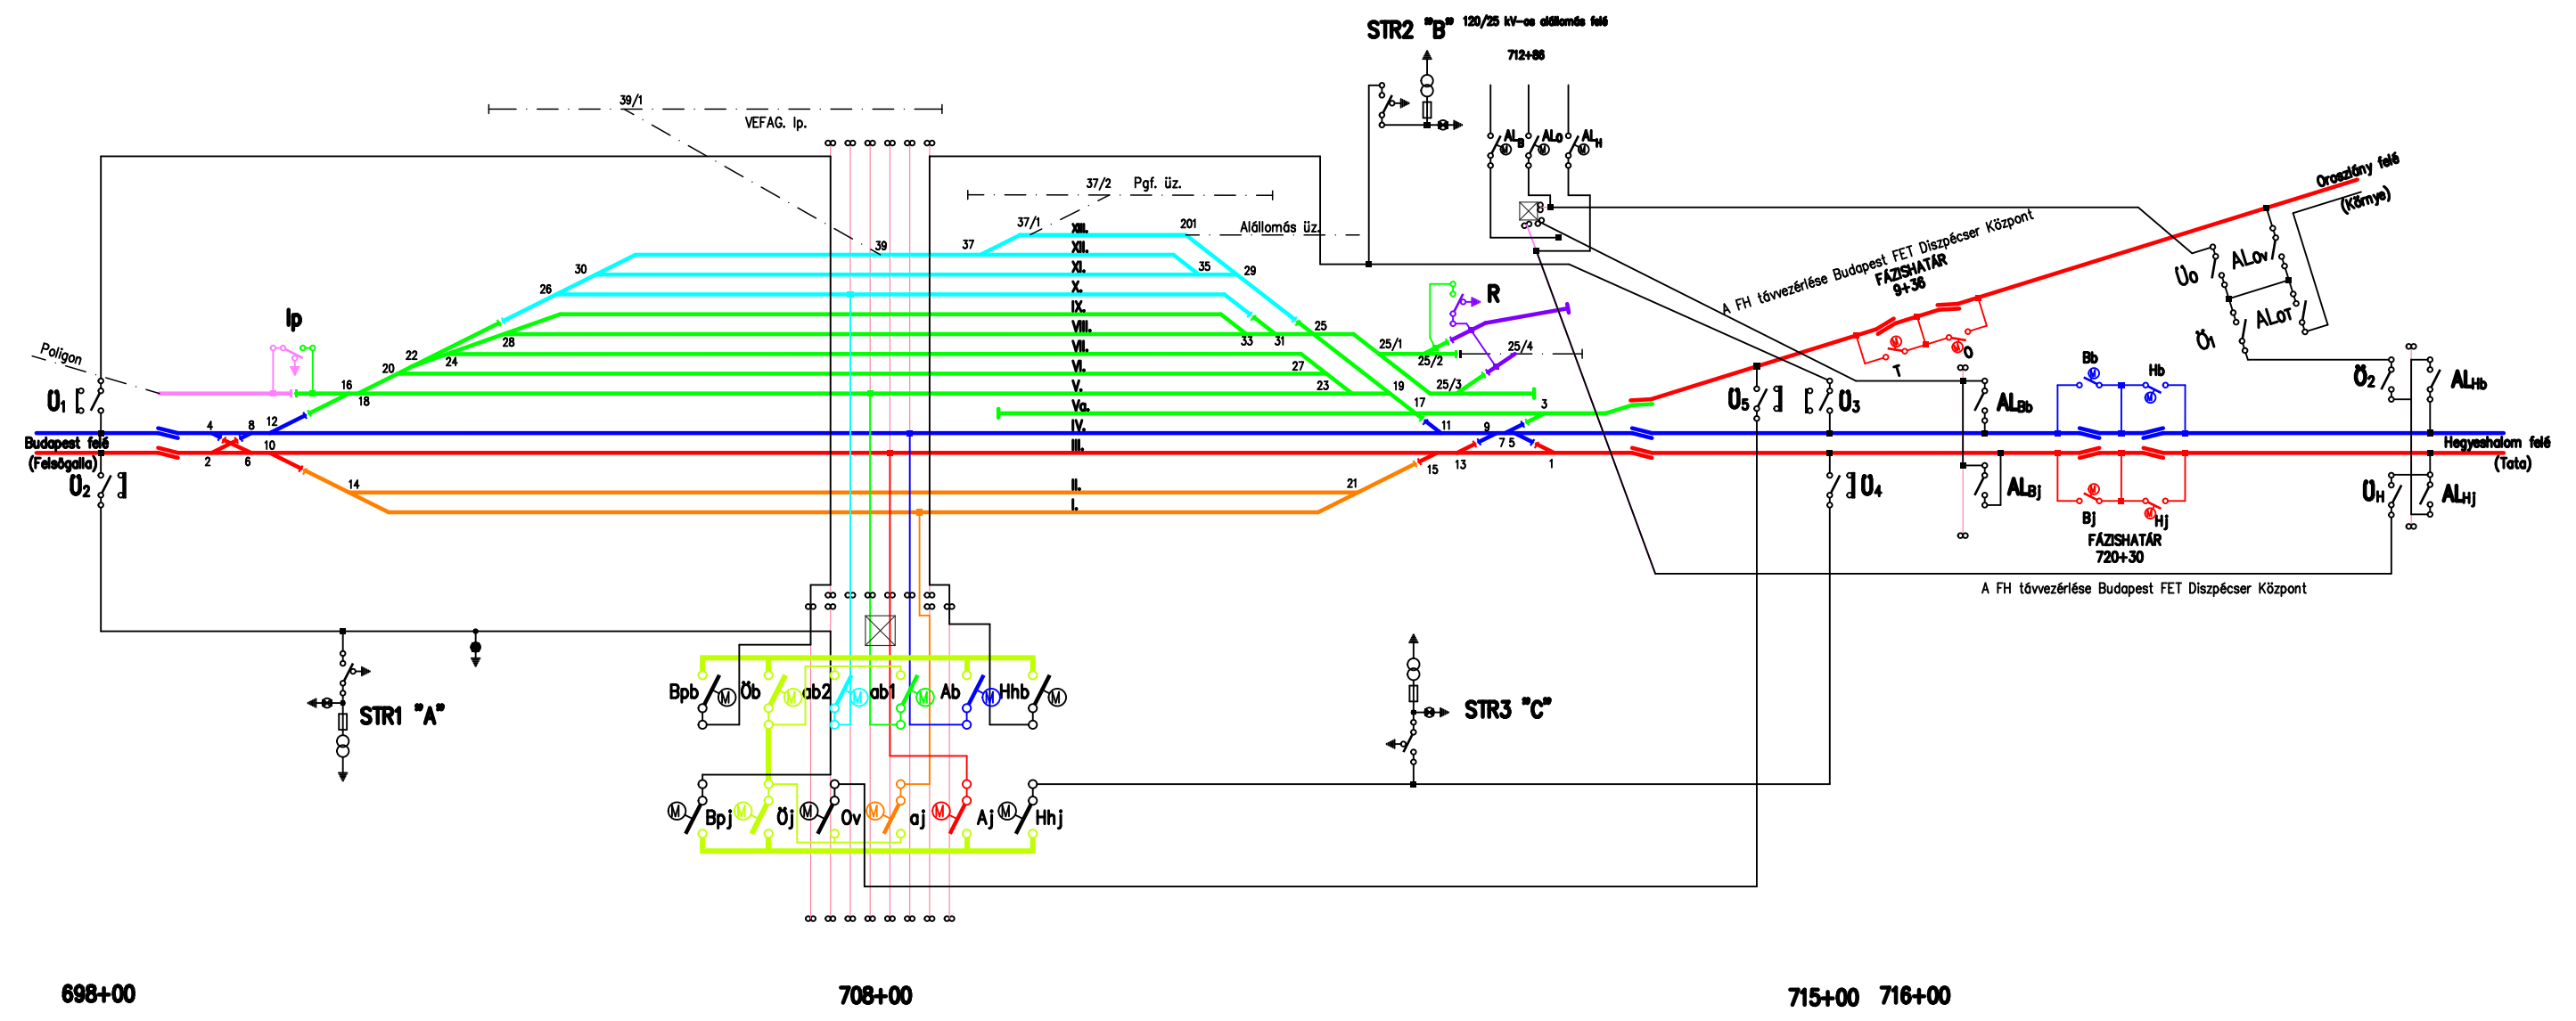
STR2 "B" 120/25 kV-os alállomás felé
712+86
39/1
VEFAG. Ip.
37/2 Pgf. üz.
37/1
201
Alállomás üz.
XIII.
XII.
XI.
X.
IX.
VIII.
VII.
VI.
V.
Va.
IV.
III.
II.
I.
39
37
30
35
29
26
25
28
33
31
22
24
20
27
23
16
18
19
17
3
Ip
Poligon
Ü1
Ü2
Budapest felé
(Felsőgalla)
4
8
12
2
6
10
14
21
15
13
11
9
7 5
1
R
25/1
25/2
25/3
25/4
AL_B
AL_O
AL_H
Oroszlány felé
(Környe)
A FH távvezérlése Budapest FET Diszpécser Központ
FÁZISHATÁR
9+36
T
O
Ü0
AL_OV
Ö1
AL_OT
Ü5
Ü3
AL_Bb
Bb
Hb
Ü2
AL_Hb
Hegyeshalom felé
(Tata)
Ü4
AL_Bj
Bj
Hj
FÁZISHATÁR
720+30
ÜH
AL_Hj
A FH távvezérlése Budapest FET Diszpécser Központ
STR1 "A"
Bpb
Öb
ab2
ab1
Ab
Hhb
Bpj
Öj
Ov
aj
Aj
Hhj
STR3 "C"
698+00
708+00
715+00
716+00